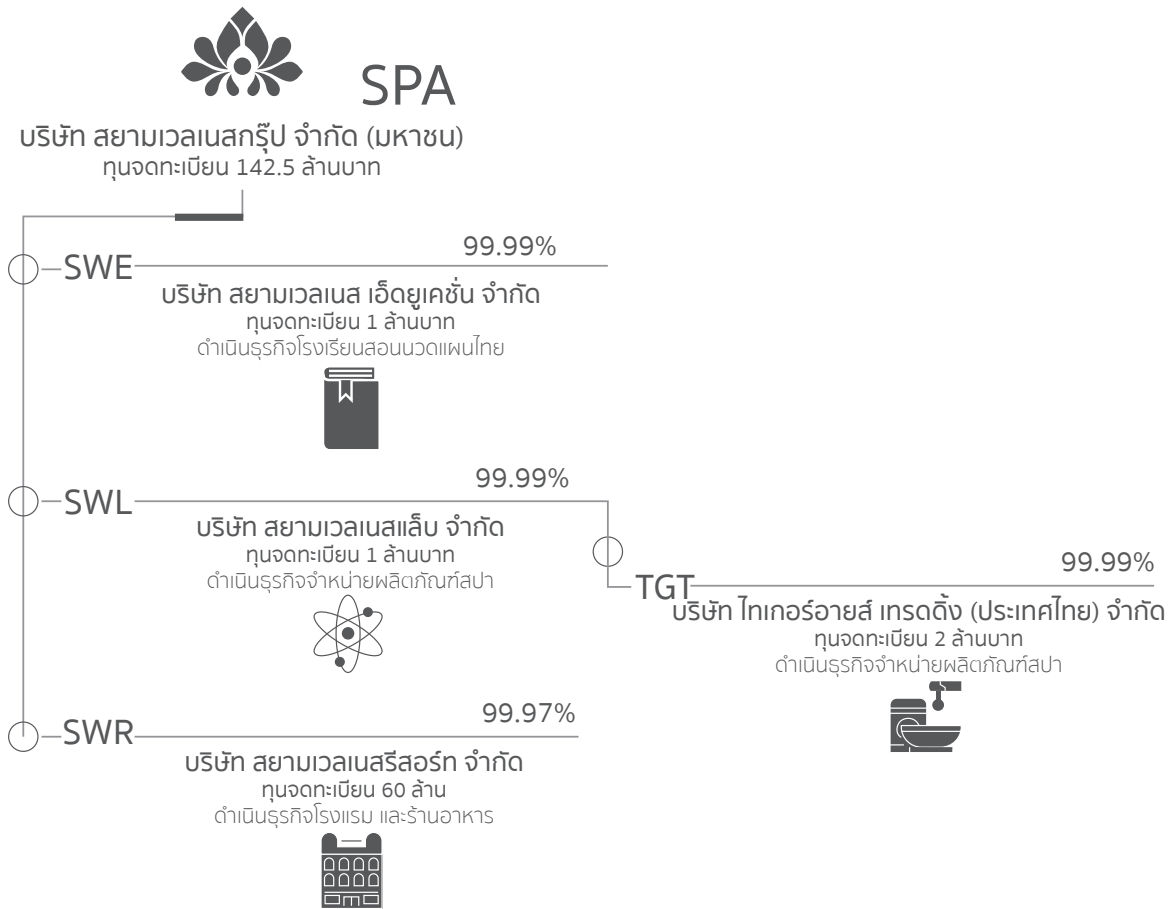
SPA
บริษัท สยามเวลเนสกรุ๊ป จำกัด (มหาชน)
ทุนจดทะเบียน 142.5 ล้านบาท

SWE
99.99%
บริษัท สยามเวลเนส เอ็ดยูเคชั่น จำกัด
ทุนจดทะเบียน 1 ล้านบาท
ดำเนินธุรกิจโรงเรียนสอนนวดแผนไทย

SWL
99.99%
บริษัท สยามเวลเนสแล็บ จำกัด
ทุนจดทะเบียน 1 ล้านบาท
ดำเนินธุรกิจจำหน่ายผลิตภัณฑ์สปา

TGT
99.99%
บริษัท ไทเกอร์อายส์ เทรดดิ้ง (ประเทศไทย) จำกัด
ทุนจดทะเบียน 2 ล้านบาท
ดำเนินธุรกิจจำหน่ายผลิตภัณฑ์สปา

SWR
99.97%
บริษัท สยามเวลเนสรีสอร์ท จำกัด
ทุนจดทะเบียน 60 ล้าน
ดำเนินธุรกิจโรงแรม และร้านอาหาร